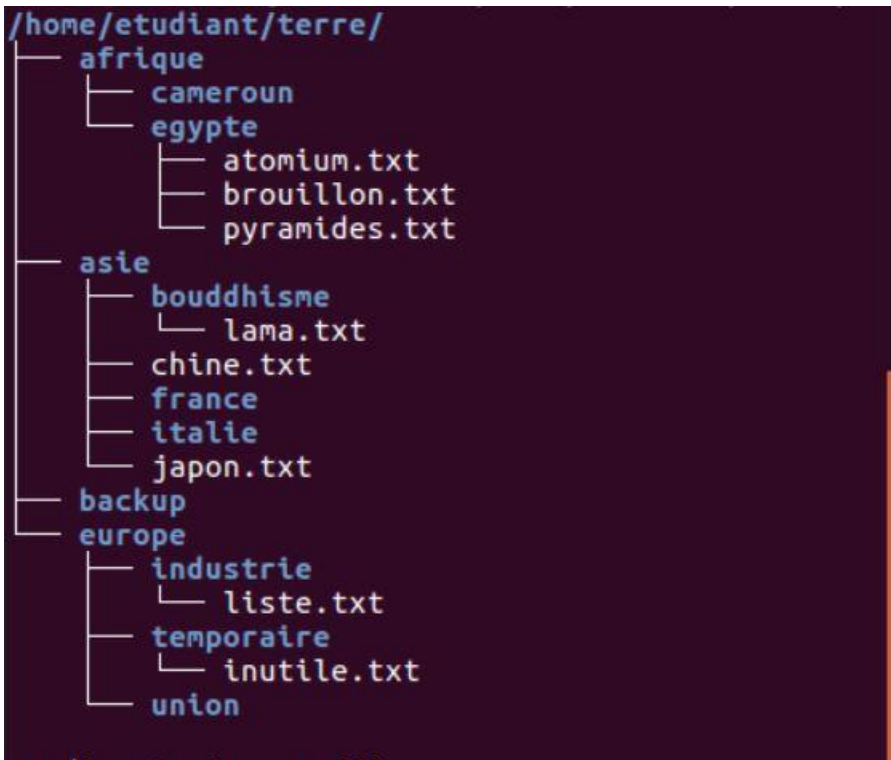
/home/etudiant/terre/
├── afrique
│   ├── cameroun
│   └── egypte
│       ├── atomium.txt
│       ├── brouillon.txt
│       └── pyramides.txt
├── asie
│   ├── bouddhisme
│   │   └── lama.txt
│   ├── chine.txt
│   ├── france
│   ├── italie
│   └── japon.txt
├── backup
└── europe
    ├── industrie
    │   └── liste.txt
    ├── temporaire
    │   └── inutile.txt
    └── union